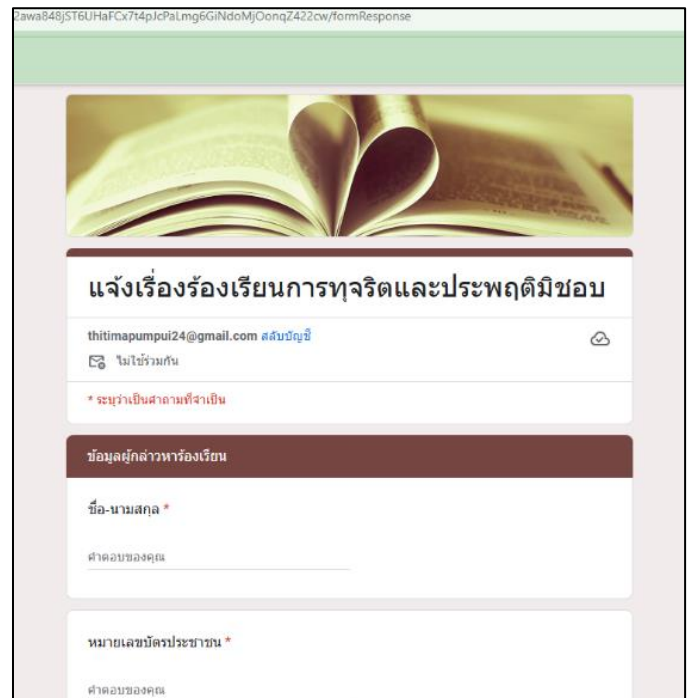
2awa848jST6UHaFCx7t4pJcPaLmg6GiNdoMjOonqZ422cw/formResponse

แจ้งเรื่องร้องเรียนการทุจริตและประพฤติมิชอบ

thitimapumpui24@gmail.com สลับบัญชี

ไม่ใช้ร่วมกัน

* ระบุว่าเป็นคำถามที่จำเป็น

ข้อมูลผู้กล่าวหาร้องเรียน

ชื่อ-นามสกุล *

คำตอบของคุณ

หมายเลขบัตรประชาชน *

คำตอบของคุณ